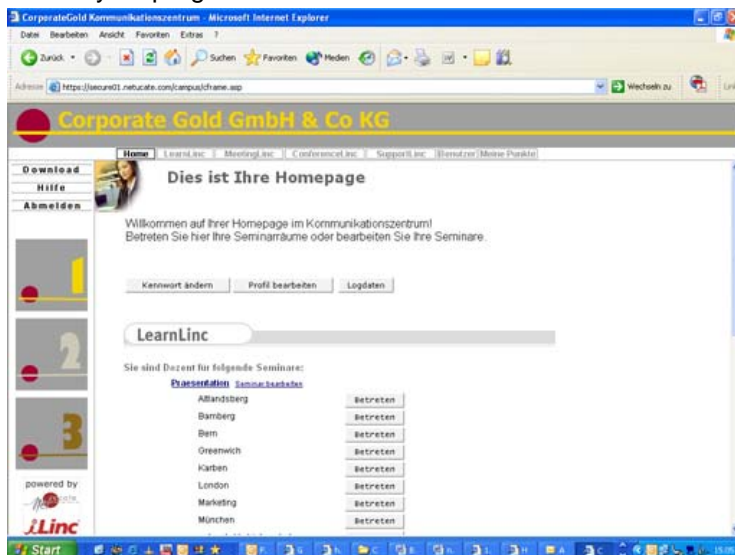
CorporateGold Kommunikationszentrum - Microsoft Internet Explorer

Datei Bearbeiten Ansicht Favoriten Extras ?

Zurück Suchen Favoriten Medien

Adresse https://secure01.netucate.com/campus/cframe.asp

Wechseln zu

Corporate Gold GmbH & Co KG

Home | LearnLinc | MeetingLinc | ConferenceLinc | SupportLinc | Benutzer | Meine Punkte

Download

Hilfe

Abmelden

Dies ist Ihre Homepage

Willkommen auf Ihrer Homepage im Kommunikationszentrum!
Betreten Sie hier Ihre Seminarräume oder bearbeiten Sie Ihre Seminare.

Kennwort ändern | Profil bearbeiten | Logdaten

LearnLinc

Sie sind Dozent für folgende Seminare:

Praesentation Seminar bearbeiten

| | |
|---|---|
| Altlandsberg | Betreten |
| Bamberg | Betreten |
| Bern | Betreten |
| Greenwich | Betreten |
| Karben | Betreten |
| London | Betreten |
| Marketing | Betreten |
| München | Betreten |

1

2

3

powered by

iLinc

Start